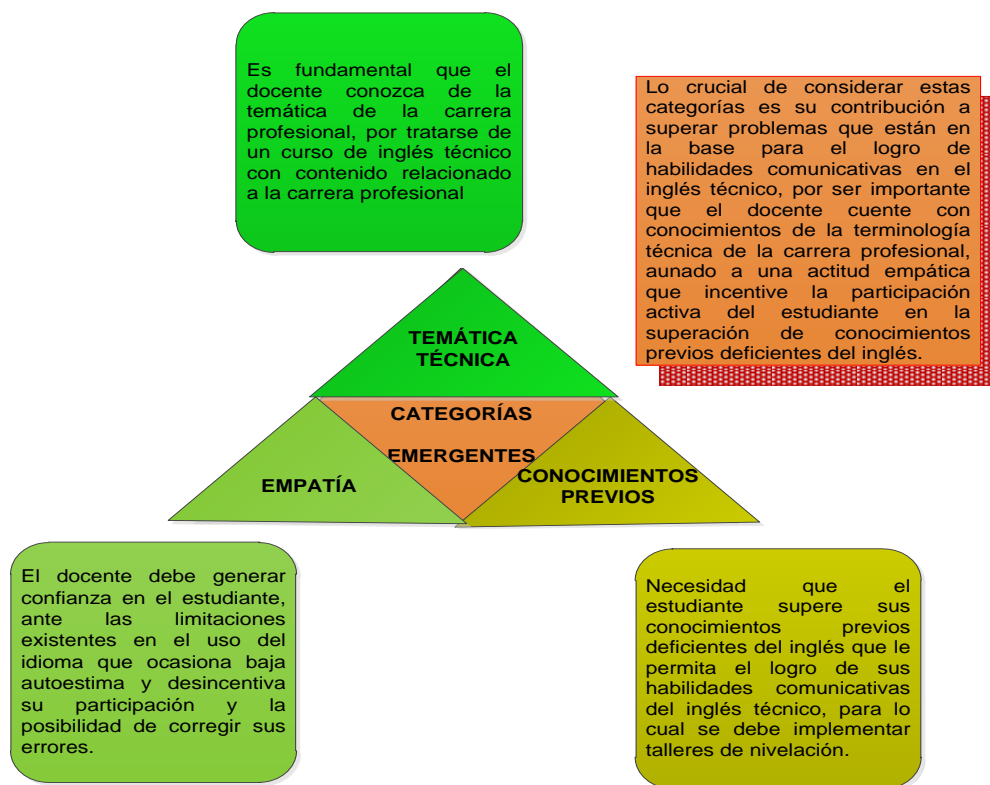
Es fundamental que el docente conozca de la temática de la carrera profesional, por tratarse de un curso de inglés técnico con contenido relacionado a la carrera profesional

Lo crucial de considerar estas categorías es su contribución a superar problemas que están en la base para el logro de habilidades comunicativas en el inglés técnico, por ser importante que el docente cuente con conocimientos de la terminología técnica de la carrera profesional, aunado a una actitud empática que incentive la participación activa del estudiante en la superación de conocimientos previos deficientes del inglés.

TEMÁTICA TÉCNICA

CATEGORÍAS EMERGENTES

EMPATÍA

CONOCIMIENTOS PREVIOS

El docente debe generar confianza en el estudiante, ante las limitaciones existentes en el uso del idioma que ocasiona baja autoestima y desincentiva su participación y la posibilidad de corregir sus errores.

Necesidad que el estudiante supere sus conocimientos previos deficientes del inglés que le permita el logro de sus habilidades comunicativas del inglés técnico, para lo cual se debe implementar talleres de nivelación.